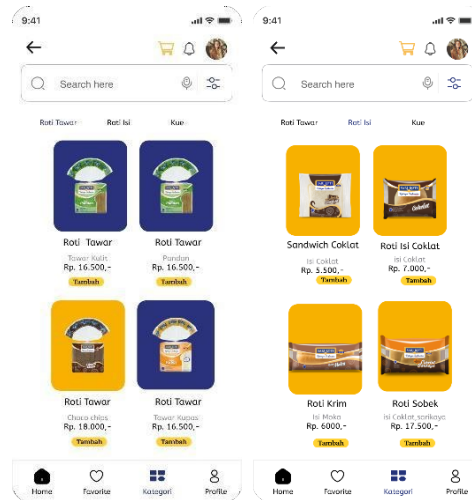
9:41

Search here

Roti Tawar Roti Isi Kue

Roti Tawar
Tawar Kulit
Rp. 16.500,-
Tambah

Roti Tawar
Pandan
Rp. 16.500,-
Tambah

Roti Tawar
Choco chips
Rp. 18.000,-
Tambah

Roti Tawar
Tawar Kupas
Rp. 16.500,-
Tambah

Home Favorite Kategori Profile

9:41

Search here

Roti Tawar Roti Isi Kue

Sandwich Coklat
Isi Coklat
Rp. 5.500,-
Tambah

Roti Isi Coklat
Isi Coklat
Rp. 7.000,-
Tambah

Roti Krim
Isi Moka
Rp. 6000,-
Tambah

Roti Sobek
Isi Coklat, srikaya
Rp. 17.500,-
Tambah

Home Favorite Kategori Profile